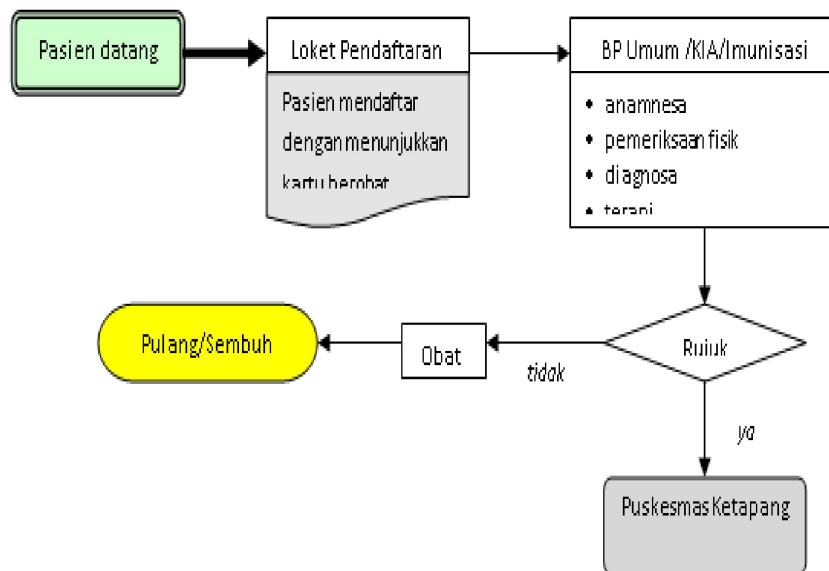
Pasien datang

Loket Pendaftaran

Pasien mendaftar dengan menunjukkan kartu berobat

BP Umum /KIA/Imunisasi

- anamnesa
- pemeriksaan fisik
- diagnosa
- terapi

Rujuk

tidak

Obat

Pulang/Sembuh

ya

Puskesmas Ketapang